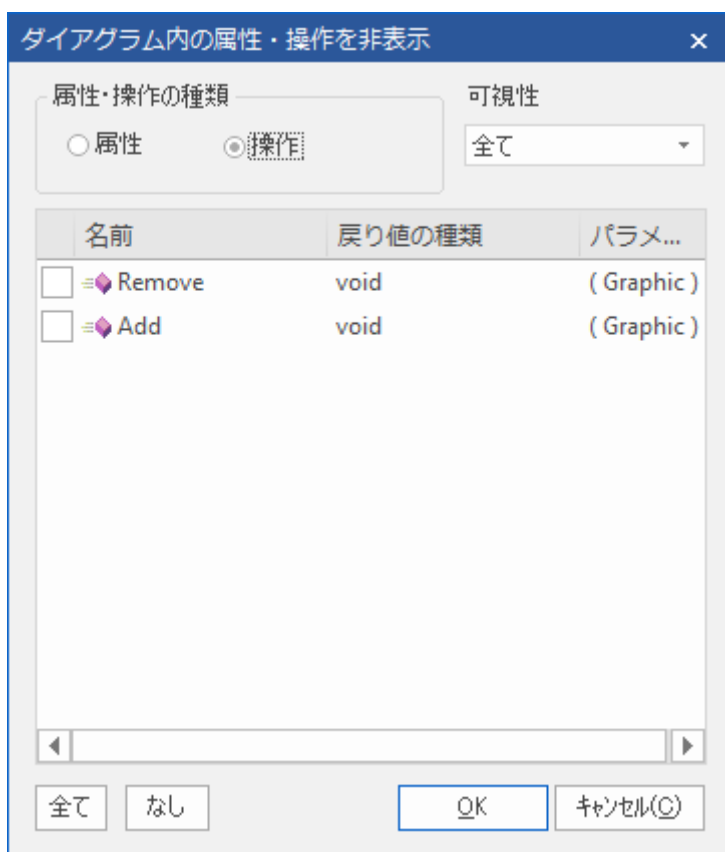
ダイアグラム内の属性・操作を非表示 ×

属性・操作の種類
属性 操作

可視性
全て

| | 名前 | 戻り値の種類 | パラメ... |
|---|---|---|---|
| | Remove | void | ( Graphic ) |
| | Add | void | ( Graphic ) |

全て なし OK キャンセル(C)